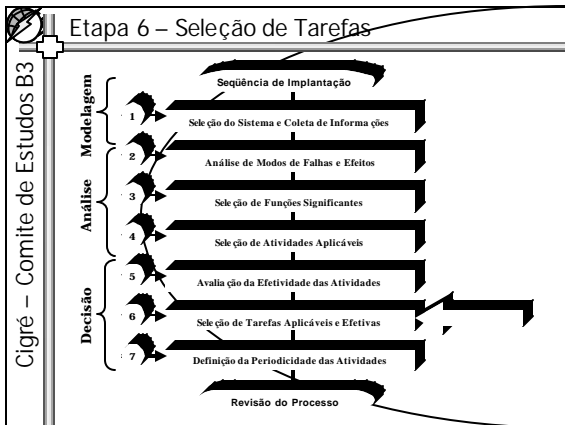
Etapa 6 – Seleção de Tarefas

Cigré – Comite de Estudos B3

Seqüência de Implantação

Modelagem

1 Seleção do Sistema e Coleta de Informações

Análise

2 Análise de Modos de Falhas e Efeitos

3 Seleção de Funções Significantes

4 Seleção de Atividades Aplicáveis

Decisão

5 Avaliação da Efetividade das Atividades

6 Seleção de Tarefas Aplicáveis e Efetivas

7 Definição da Periodicidade das Atividades

Revisão do Processo